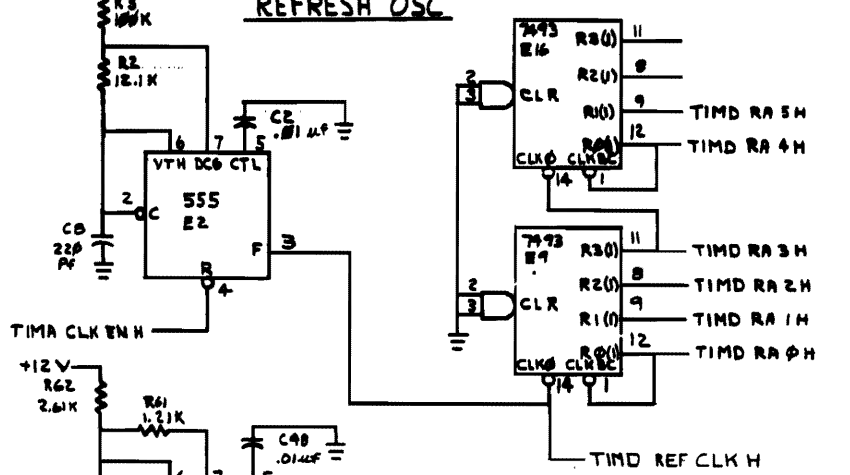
REFRESH OSC

R3
100K

R2
12.1K

C2
.01 uf

6 7 5
VTH DCG CTL

2
C

555
E2

F 3

R
4

C8
220
PF

TIMA CLK EN H

+12 V
R62
2.61K

R61
1.21K

C48
.01uf

6 7 5

7493
E16
2
3
CLR
R3(1) 11
R2(1) 8
R1(1) 9
R0(1) 12
CLK0 CLKBC
14 1

TIMD RA 5 H
TIMD RA 4 H

7493
E9
2
3
CLR
R3(1) 11
R2(1) 8
R1(1) 9
R0(1) 12
CLK0 CLKBC
14 1

TIMD RA 3 H
TIMD RA 2 H
TIMD RA 1 H
TIMD RA Ø H

TIMD REF CLK H